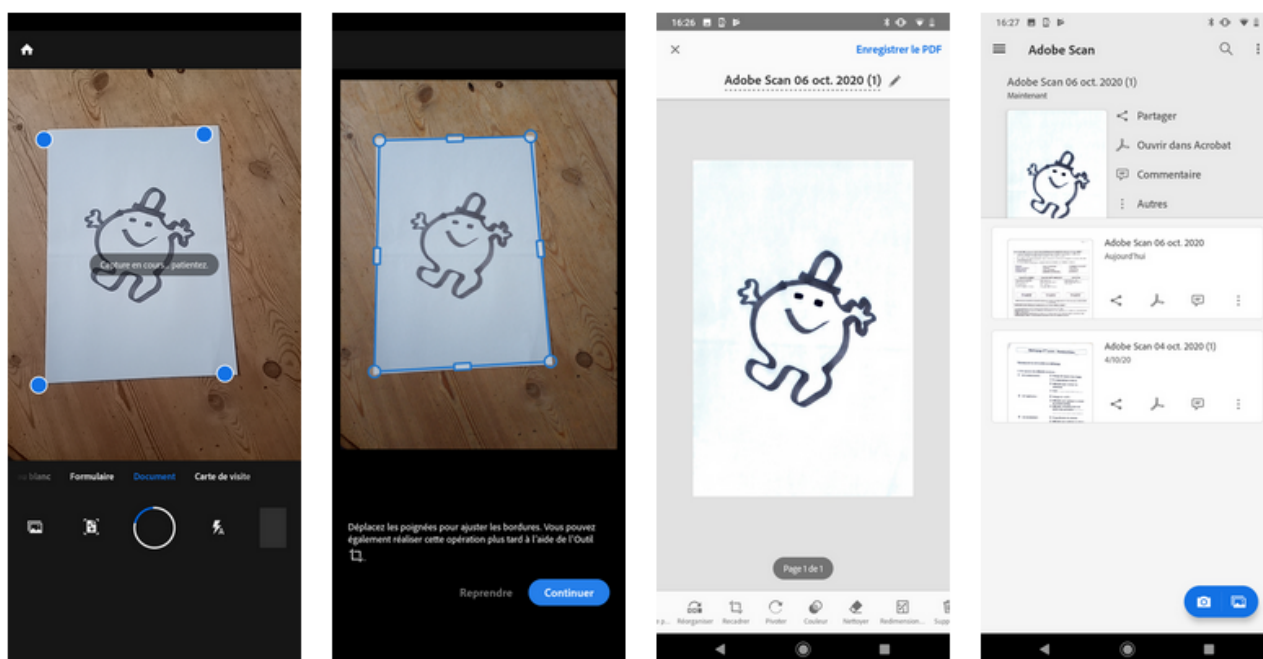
Capture en cours... patientez.

u blanc Formulaire Document Carte de visite

Déplacez les poignées pour ajuster les bordures. Vous pouvez également réaliser cette opération plus tard à l'aide de l'Outil

Reprendre Continuer

16:26

Enregistrer le PDF

Adobe Scan 06 oct. 2020 (1)

Page 1 de 1

Réorganiser Recadrer Pivoter Couleur Nettoyer Redimension... Supp

16:27

Adobe Scan

Adobe Scan 06 oct. 2020 (1)
Maintenant

Partager
Ouvrir dans Acrobat
Commentaire
Autres

Adobe Scan 06 oct. 2020
Aujourd'hui

Adobe Scan 04 oct. 2020 (1)
4/10/20